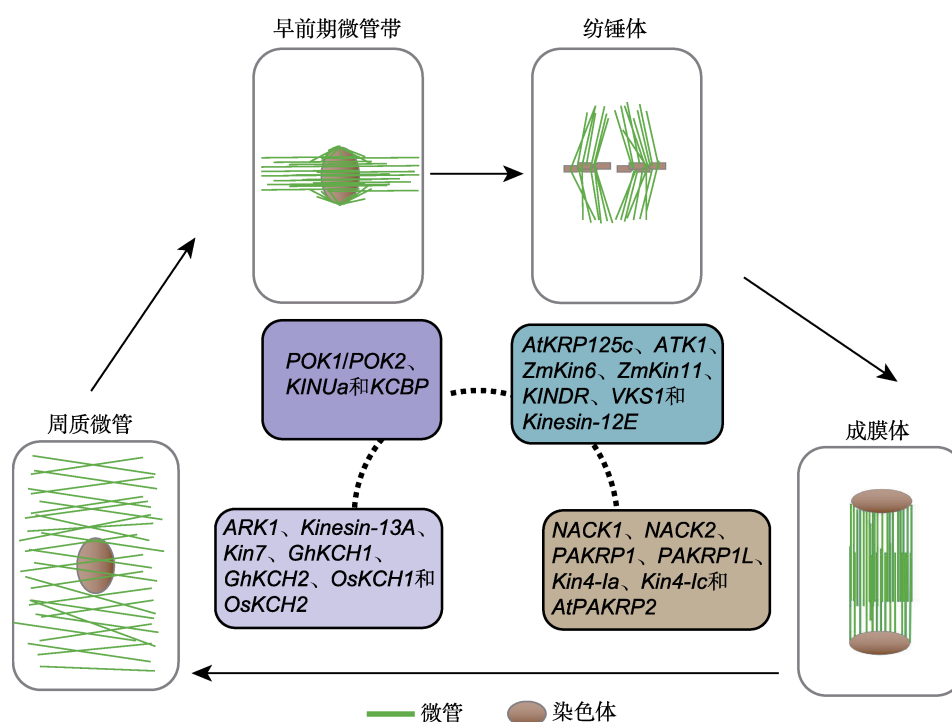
早前期微管带

纺锤体

POK1/POK2、KINUa和KCBP

AtKRP125c、ATK1、ZmKin6、ZmKin11、KINDR、VKS1和Kinesin-12E

周质微管

成膜体

ARK1、Kinesin-13A、Kin7、GhKCH1、GhKCH2、OsKCH1和OsKCH2

NACK1、NACK2、PAKRP1、PAKRP1L、Kin4-Ia、Kin4-Ic和AtPAKRP2

微管

染色体